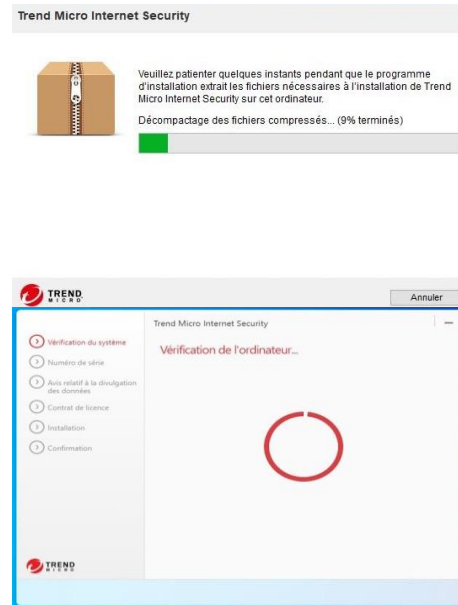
Trend Micro Internet Security

Veuillez patienter quelques instants pendant que le programme d'installation extrait les fichiers nécessaires à l'installation de Trend Micro Internet Security sur cet ordinateur.

Décompactage des fichiers compressés... (9% terminés)

TREND MICRO

Annuler

Trend Micro Internet Security

Vérification du système

Numéro de série

Avis relatif à la divulgation des données

Contrat de licence

Installation

Confirmation

Vérification de l'ordinateur...

TREND MICRO